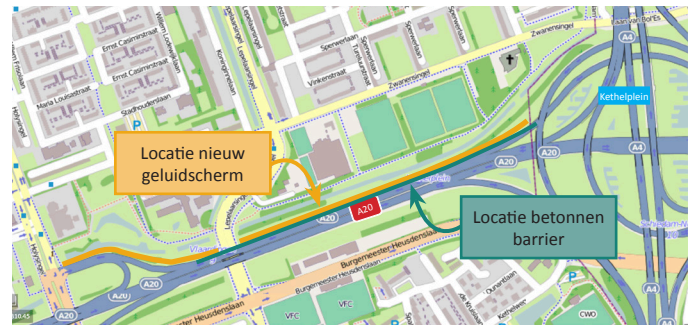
Locatie nieuw geluidscherm

Locatie betonnen barrier

Kethelplein

A20

A20

A20

A20

A20

A4

A4

Zwanensingel

Zwanensingel

Sperwerlaan

Vinkenstraat

Ernst Casimirstraat

Ernst Casimirstraat

Willem Lodewijklaan

Maria Louisestraat

Stadhouderslaan

Burgemeester Heusdenslaan

Burgemeester Heusdenslaan

Burgemeester Heusdenslaan

Vlaardingen

VFC

VFC

CWO

P

P

P